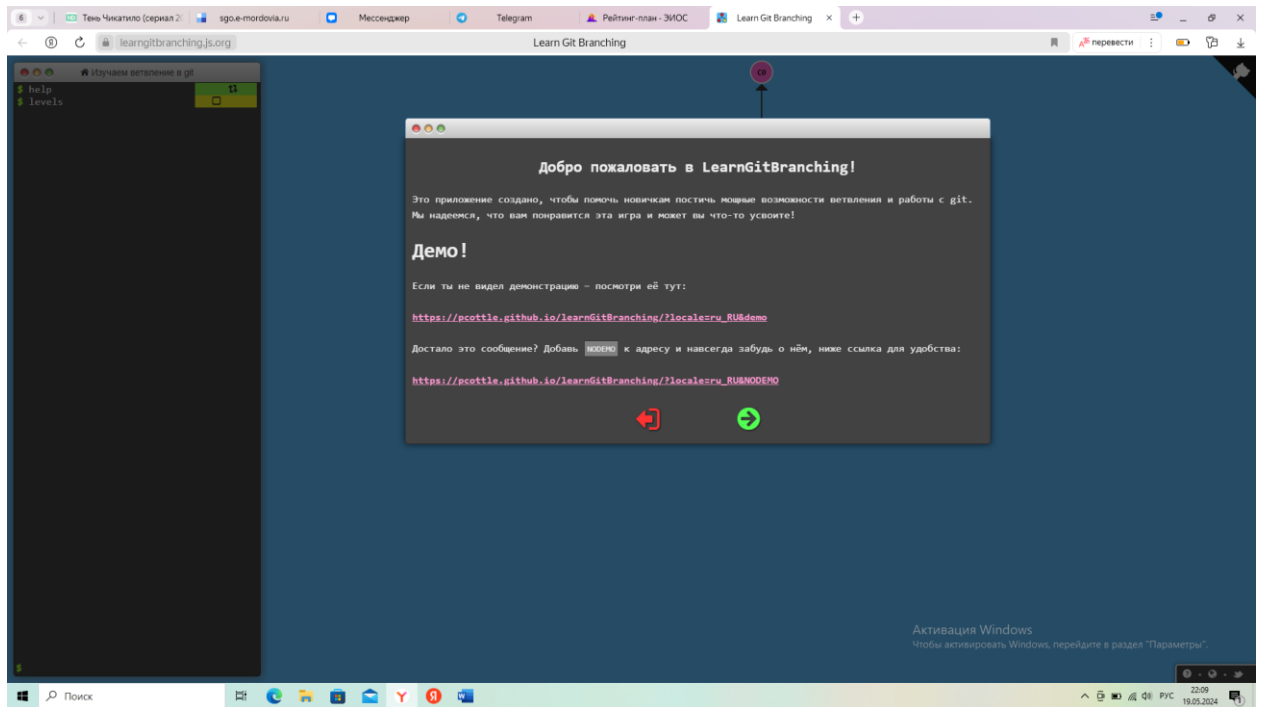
6 Тень Чикатило (сериал 2( sgo.e-mordovia.ru Мессенджер Telegram Рейтинг-план - ЭИОС Learn Git Branching ×

learngitbranching.js.org Learn Git Branching перевести

Изучаем ветвление в git
$ help
$ levels

C0

Добро пожаловать в LearnGitBranching!

Это приложение создано, чтобы помочь новичкам постичь мощные возможности ветвления и работы с git. Мы надеемся, что вам понравится эта игра и может вы что-то усвоите!

Демо!

Если ты не видел демонстрацию – посмотри её тут:

https://pcottle.github.io/learnGitBranching/?locale=ru_RU&demo

Достало это сообщение? Добавь NODEMO к адресу и навсегда забудь о нём, ниже ссылка для удобства:

https://pcottle.github.io/learnGitBranching/?locale=ru_RU&NODEMO

$

Активация Windows
Чтобы активировать Windows, перейдите в раздел "Параметры".

Поиск

РУС 22:09 19.05.2024